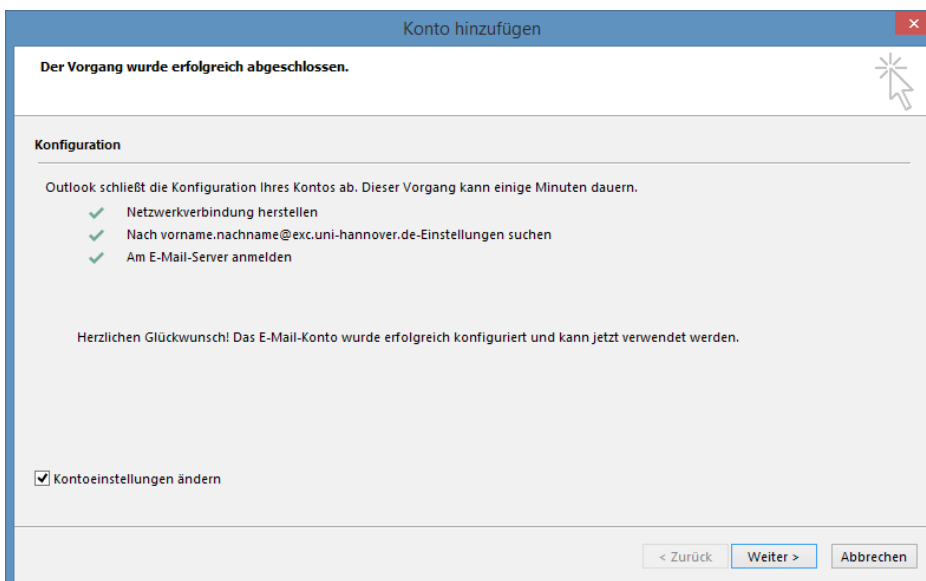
Konto hinzufügen

Der Vorgang wurde erfolgreich abgeschlossen.

Konfiguration

Outlook schließt die Konfiguration Ihres Kontos ab. Dieser Vorgang kann einige Minuten dauern.

Netzwerkverbindung herstellen

Nach vorname.nachname@exc.uni-hannover.de-Einstellungen suchen

Am E-Mail-Server anmelden

Herzlichen Glückwunsch! Das E-Mail-Konto wurde erfolgreich konfiguriert und kann jetzt verwendet werden.

Kontoeinstellungen ändern

< Zurück
Weiter >
Abbrechen